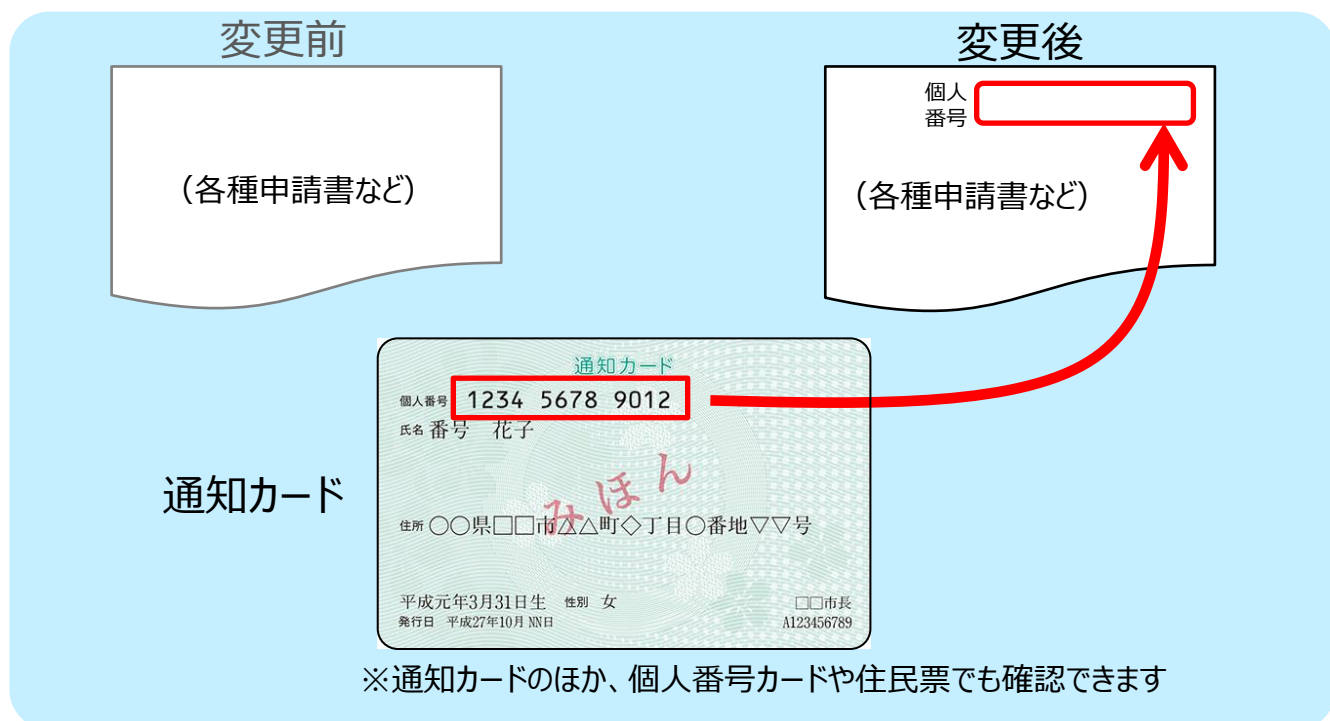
変更前

（各種申請書など）

変更後

個人番号

（各種申請書など）

通知カード

通知カード

個人番号 1234 5678 9012

氏名 番号 花子

みほん

住所 ○○県□□市△△町◇丁目○番地▽▽号

平成元年3月31日生 性別 女

発行日 平成27年10月NN日

□□市長

A123456789

※通知カードのほか、個人番号カードや住民票でも確認できます